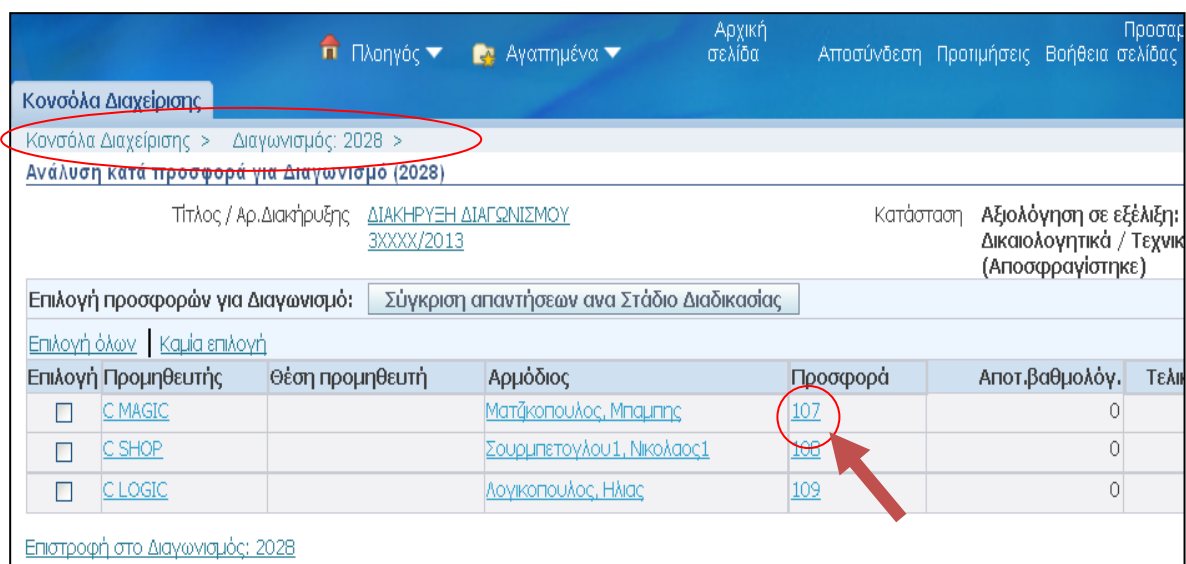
Πλοηγός ▾ Αγαπημένα ▾ Αρχική σελίδα Αποσύνδεση Προτιμήσεις Βοήθεια σελίδας Προσαρ

Κονσόλα Διαχείρισης

Κονσόλα Διαχείρισης > Διαγωνισμός: 2028 >

Ανάλυση κατά προσφορά για Διαγωνισμό (2028)

Τίτλος / Αρ.Διακήρυξης ΔΙΑΚΗΡΥΞΗ ΔΙΑΓΩΝΙΣΜΟΥ 3ΧΧΧΧ/2013

Κατάσταση Αξιολόγηση σε εξέλιξη: Δικαιολογητικά / Τεχνικ (Αποσφραγίστηκε)

Επιλογή προσφορών για Διαγωνισμό: Σύγκριση απαντήσεων ανα Στάδιο Διαδικασίας

Επιλογή όλων | Καμία επιλογή

| Επιλογή | Προμηθευτής | Θέση προμηθευτή | Αρμόδιος | Προσφορά | Αποτ.βαθμολόγ. | Τελι |
|---|---|---|---|---|---|---|
| ☐ | C MAGIC | | Ματζκοπουλος, Μπαμπης | 107 | 0 | |
| ☐ | C SHOP | | Σουρμπετογλου1, Νικολαος1 | 108 | 0 | |
| ☐ | C LOGIC | | Λογικοπουλος, Ηλιας | 109 | 0 | |

Επιστροφή στο Διαγωνισμός: 2028